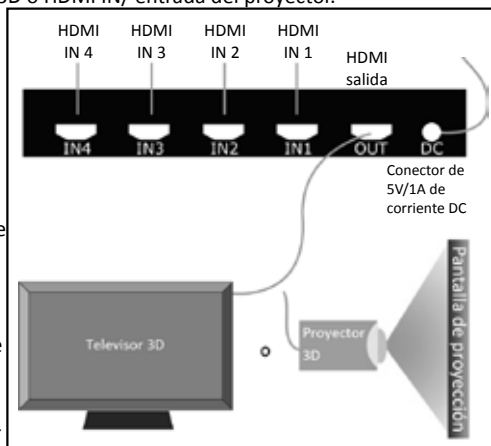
3D o HDMI IN/ entrada del proyector.

HDMI IN 4
HDMI IN 3
HDMI IN 2
HDMI IN 1
HDMI salida

IN4 IN3 IN2 IN1 OUT DC

Conector de 5V/1A de corriente DC

e

e

Televisor 3D

o

Proyector 3D

Pantalla de proyección